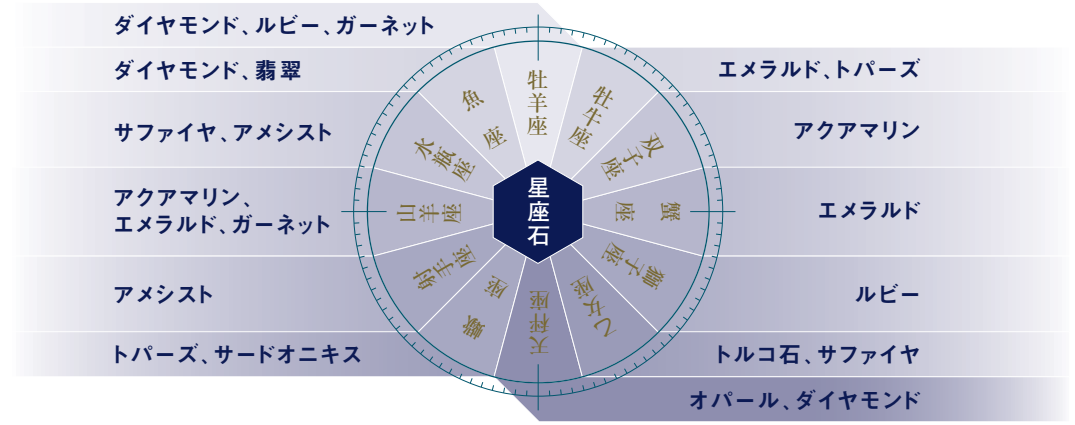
ダイヤモンド、ルビー、ガーネット

ダイヤモンド、翡翠

サファイヤ、アメシスト

アクアマリン、
エメラルド、ガーネット

アメシスト

トパーズ、サードオニキス

エメラルド、トパーズ

アクアマリン

エメラルド

ルビー

トルコ石、サファイヤ

オパール、ダイヤモンド

星座石

牡羊座

牡牛座

双子座

蟹座

獅子座

乙女座

天秤座

蠍座

射手座

山羊座

水瓶座

魚座